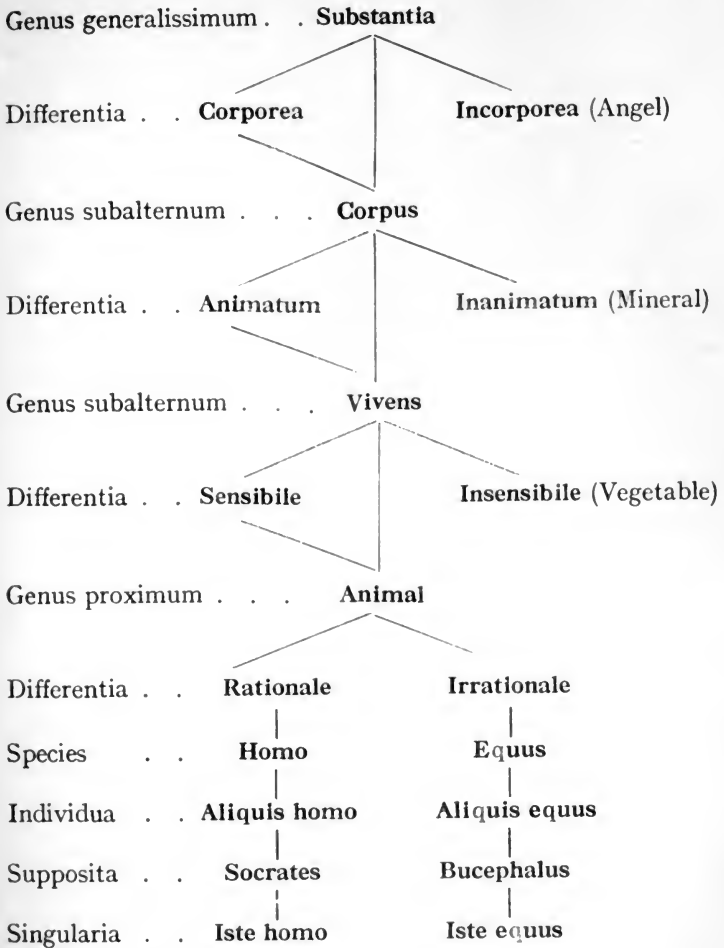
Genus generalissimum . . **Substantia**

Differentia . . **Corporea** **Incorporea** (Angel)

Genus subalternum . . . **Corpus**

Differentia . . **Animatum** **Inanimatum** (Mineral)

Genus subalternum . . . **Vivens**

Differentia . . **Sensibile** **Insensibile** (Vegetable)

Genus proximum . . . **Animal**

Differentia . . **Rationale** **Irrationale**

Species . . **Homo** **Equus**

Individua . . **Aliquis homo** **Aliquis equus**

Supposita . . **Socrates** **Bucephalus**

Singularia . . **Iste homo** **Iste equus**